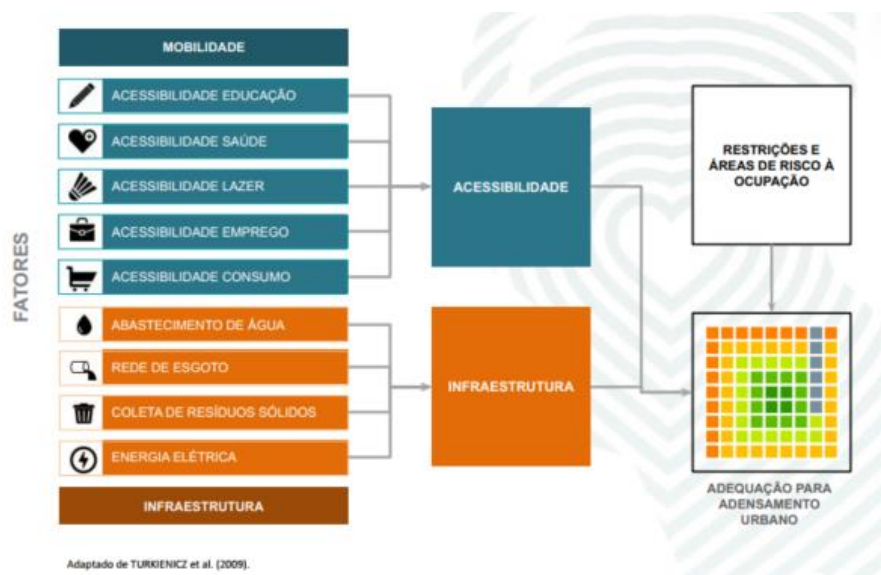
FATORES

MOBILIDADE

ACESSIBILIDADE EDUCAÇÃO

ACESSIBILIDADE SAÚDE

ACESSIBILIDADE LAZER

ACESSIBILIDADE EMPREGO

ACESSIBILIDADE CONSUMO

ABASTECIMENTO DE ÁGUA

REDE DE ESGOTO

COLETA DE RESÍDUOS SÓLIDOS

ENERGIA ELÉTRICA

INFRAESTRUTURA

ACESSIBILIDADE

INFRAESTRUTURA

RESTRIÇÕES E ÁREAS DE RISCO À OCUPAÇÃO

ADEQUAÇÃO PARA ADENSAMENTO URBANO

Adaptado de TURKIENICZ et al. (2009).